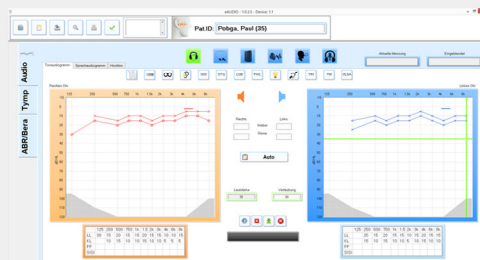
Pat.ID: Pobga. Paul (35)

Audio

Tymp

ABR/Bera

Tonaudiogramm

Sprachaudiogramm

Hochton

Aktuelle Messung

Eingabemodus

Rechtes Ohr

Linkes Ohr

Rechts

Links

Auto

Lautstärke

Vertäubung

| | 125 | 250 | 500 | 750 | 1k | 1.5 | 2k | 3k | 4k | 6k | 8k |
|---|---|---|---|---|---|---|---|---|---|---|---|
| LL | | 35 | 30 | 20 | 15 | 15 | 15 | 15 | 15 | 15 | 20 |
| KL | | 15 | 10 | 10 | 10 | 10 | 15 | 15 | 15 | 15 | 15 |
| FF | | | | | | | | | | | |
| SSD | | | | | | | | | | | |

| | 125 | 250 | 500 | 750 | 1k | 1.5 | 2k | 3k | 4k | 6k | 8k |
|---|---|---|---|---|---|---|---|---|---|---|---|
| LL | | | | | | | | | | | |
| KL | | | | | | | | | | | |
| FF | | | | | | | | | | | |
| SSD | | | | | | | | | | | |